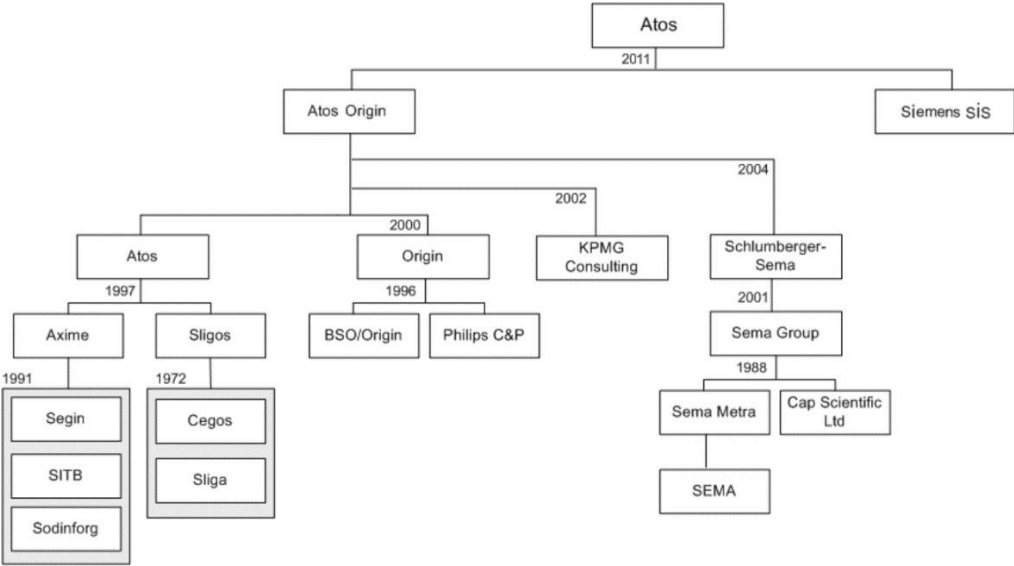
Atos

2011

Atos Origin

Siemens SIS

2004

2002

2000

Atos

Origin

KPMG Consulting

Schlumberger-Sema

1997

1996

2001

Axime

Sligos

BSO/Origin

Philips C&P

Sema Group

1991

1972

1988

Segin

Cegos

Sema Metra

Cap Scientific Ltd

SITB

Sliga

SEMA

Sodinforg